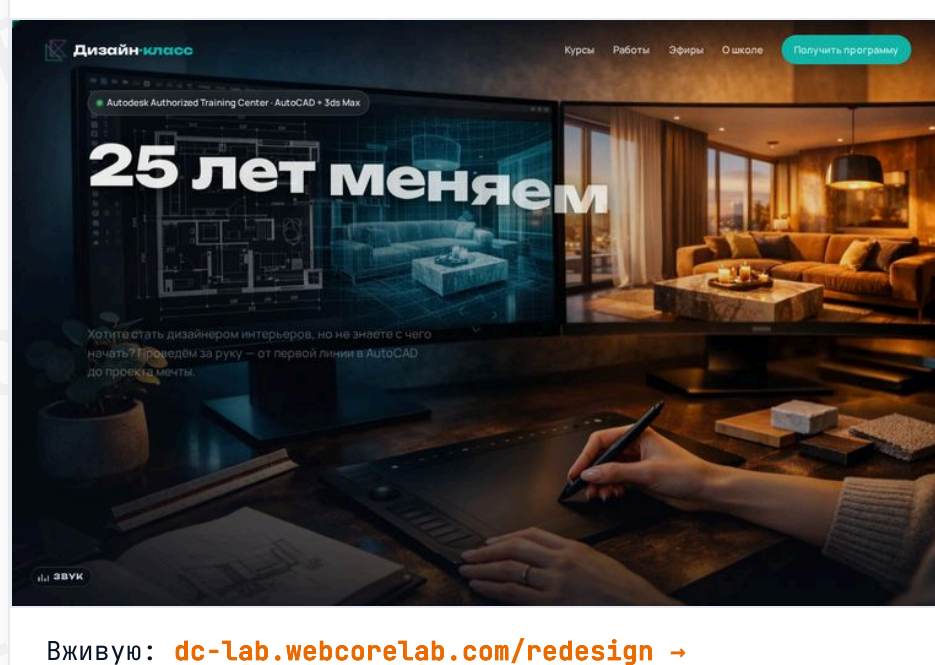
Дизайн·класс

Курсы Работы Эфиры О школе Получить программу

Autodesk Authorized Training Center · AutoCAD + 3ds Max

25 лет меняем

Хотите стать дизайнером интерьеров, но не знаете с чего начать? Проведём за руку — от первой линии в AutoCAD до проекта мечты.

ЗВУК

Вживую: dc-lab.webcorelab.com/redesign →